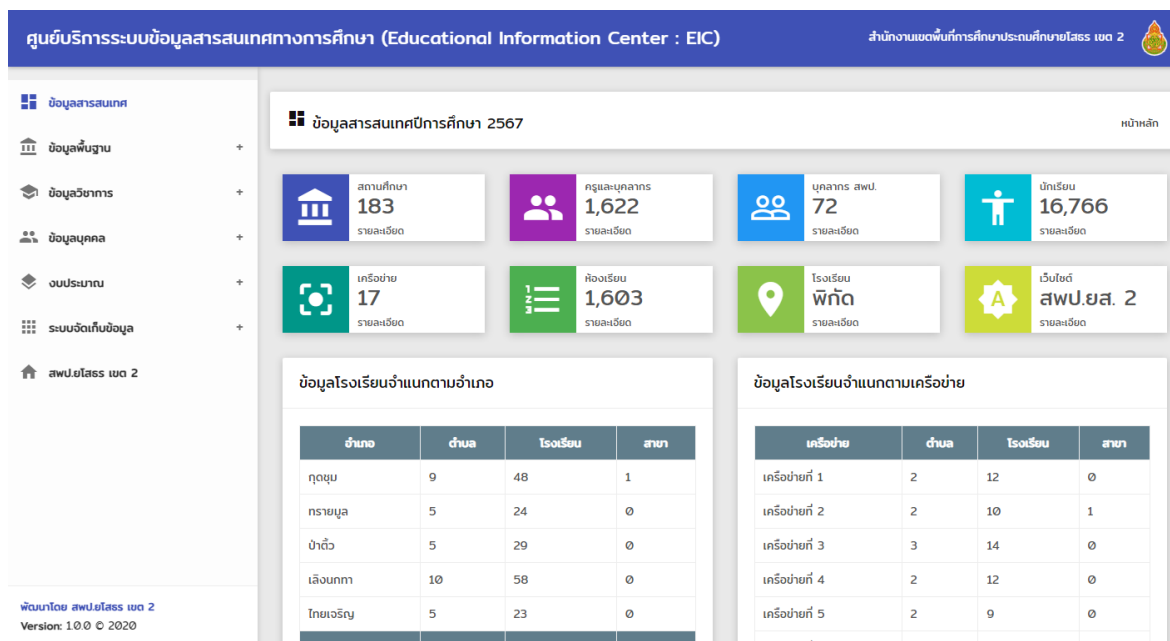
ศูนย์บริการระบบข้อมูลสารสนเทศทางการศึกษา (Educational Information Center : EIC)

สำนักงานเขตพื้นที่การศึกษาประถมศึกษายโสธร เขต 2

ข้อมูลสารสนเทศ
ข้อมูลพื้นฐาน +
ข้อมูลวิชาการ +
ข้อมูลบุคคล +
งบประมาณ +
ระบบจัดเก็บข้อมูล +
สพป.ยโสธร เขต 2

พัฒนาโดย สพป.ยโสธร เขต 2
Version: 1.0.0 © 2020

ข้อมูลสารสนเทศปีการศึกษา 2567

หน้าหลัก

สถานศึกษา
183
รายละเอียด

ครูและบุคลากร
1,622
รายละเอียด

บุคลากร สพป.
72
รายละเอียด

นักเรียน
16,766
รายละเอียด

เครือข่าย
17
รายละเอียด

ห้องเรียน
1,603
รายละเอียด

โรงเรียน
พิกัด
รายละเอียด

เว็บไซต์
สพป.ยส. 2
รายละเอียด

ข้อมูลโรงเรียนจำแนกตามอำเภอ

| อำเภอ | ตำบล | โรงเรียน | สาขา |
|---|---|---|---|
| กุดชุม | 9 | 48 | 1 |
| ทรายมูล | 5 | 24 | 0 |
| ป่าติ้ว | 5 | 29 | 0 |
| เลิงนกทา | 10 | 58 | 0 |
| ไทยเจริญ | 5 | 23 | 0 |

ข้อมูลโรงเรียนจำแนกตามเครือข่าย

| เครือข่าย | ตำบล | โรงเรียน | สาขา |
|---|---|---|---|
| เครือข่ายที่ 1 | 2 | 12 | 0 |
| เครือข่ายที่ 2 | 2 | 10 | 1 |
| เครือข่ายที่ 3 | 3 | 14 | 0 |
| เครือข่ายที่ 4 | 2 | 12 | 0 |
| เครือข่ายที่ 5 | 2 | 9 | 0 |